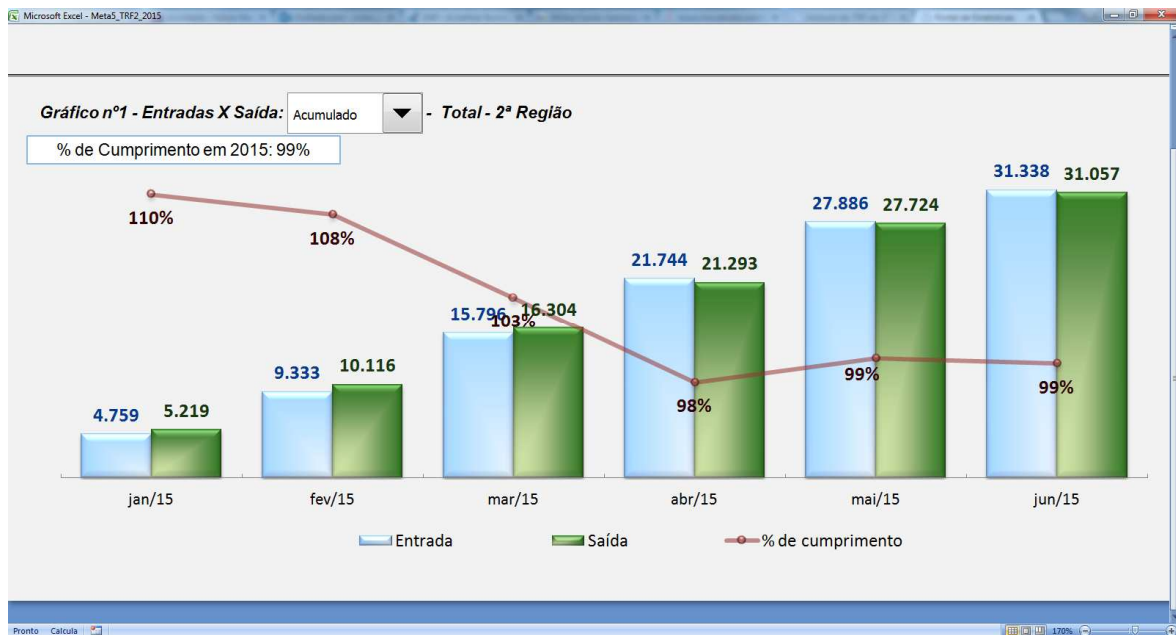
Microsoft Excel - Meta5_TRF2_2015

Gráfico nº1 - Entradas X Saída: Acumulado - Total - 2ª Região

% de Cumprimento em 2015: 99%

110%
108%
103%
98%
99%
99%

4.759 5.219
9.333 10.116
15.796 16.304
21.744 21.293
27.886 27.724
31.338 31.057

jan/15
fev/15
mar/15
abr/15
mai/15
jun/15

Entrada
Saída
% de cumprimento

Pronto Calcula
170%